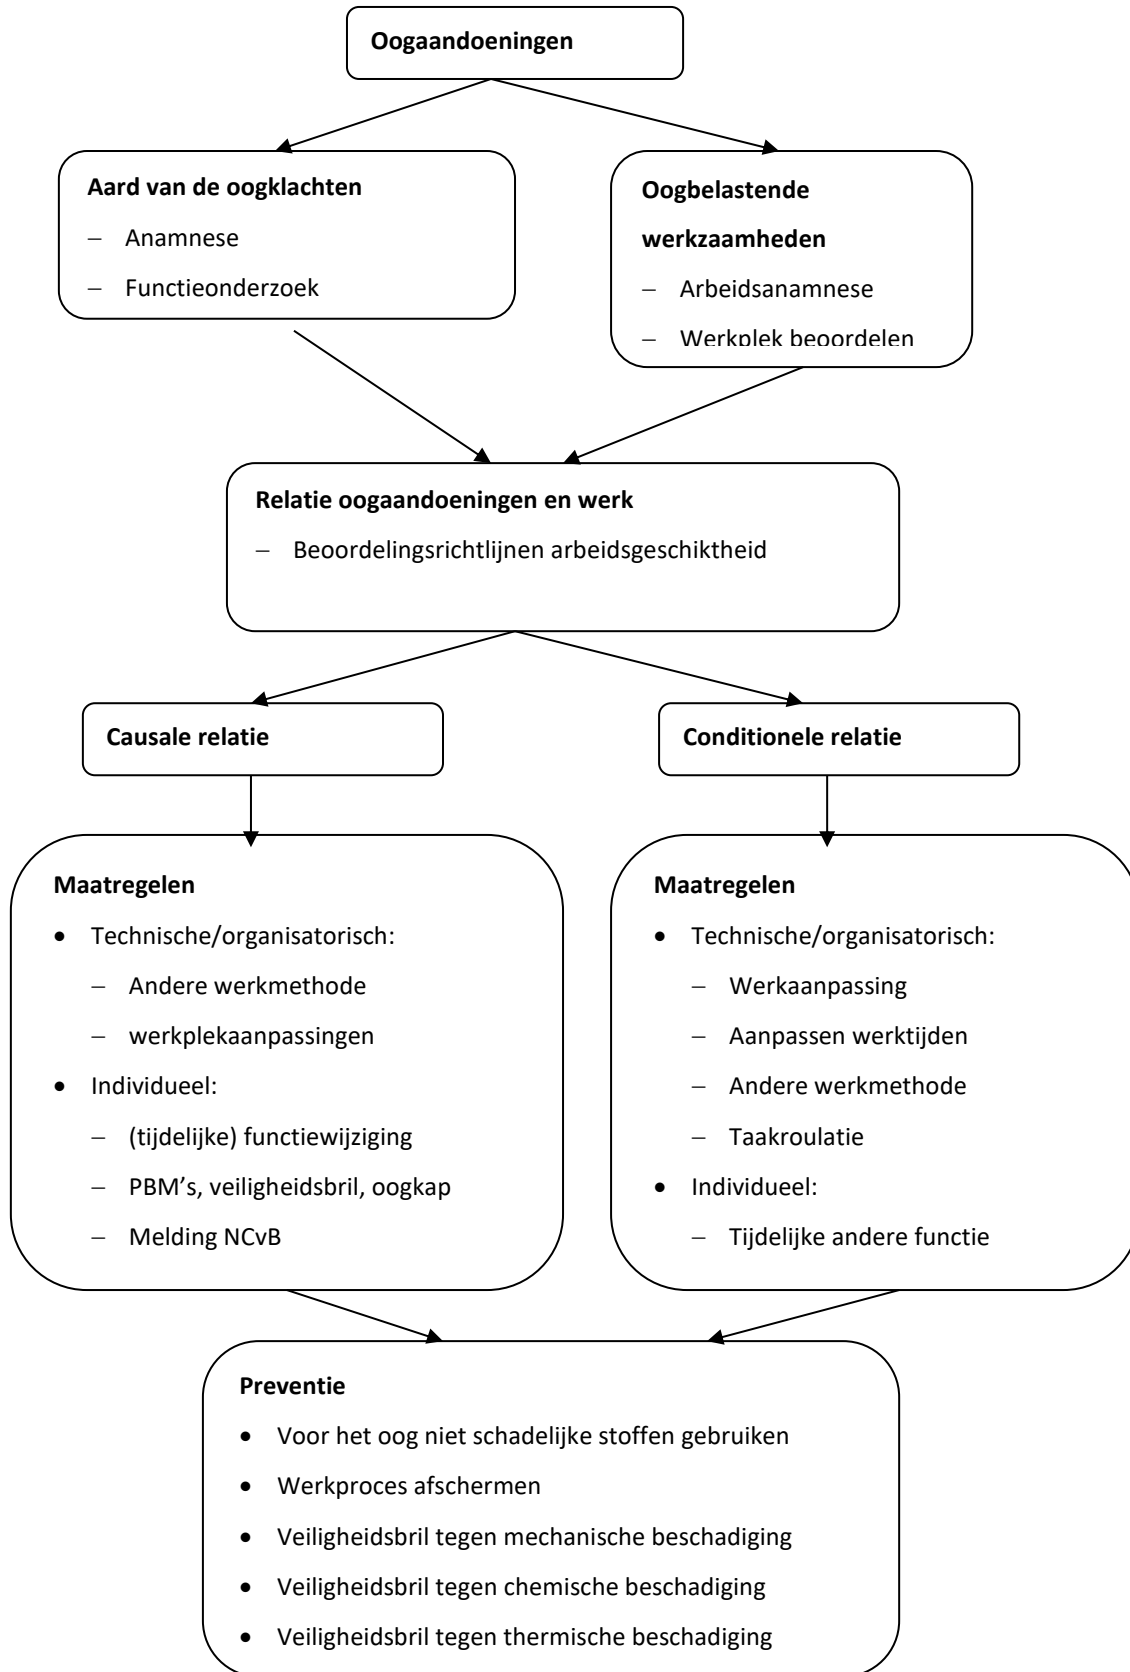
**Oogaandoeningen**

**Aard van de oogklachten**

– Anamnese

– Functieonderzoek

**Oogbelastende werkzaamheden**

– Arbeidsanamnese

– Werkplek beoordelen

**Relatie oogaandoeningen en werk**

– Beoordelingsrichtlijnen arbeidsgeschiktheid

**Causale relatie**

**Conditionele relatie**

**Maatregelen**

- Technische/organisatorisch:
  – Andere werkmethode
  – werkplekaanpassingen
- Individueel:
  – (tijdelijke) functiewijziging
  – PBM's, veiligheidsbril, oogkap
  – Melding NCvB

**Maatregelen**

- Technische/organisatorisch:
  – Werkaanpassing
  – Aanpassen werktijden
  – Andere werkmethode
  – Taakroulatie
- Individueel:
  – Tijdelijke andere functie

**Preventie**

- Voor het oog niet schadelijke stoffen gebruiken
- Werkproces afschermen
- Veiligheidsbril tegen mechanische beschadiging
- Veiligheidsbril tegen chemische beschadiging
- Veiligheidsbril tegen thermische beschadiging